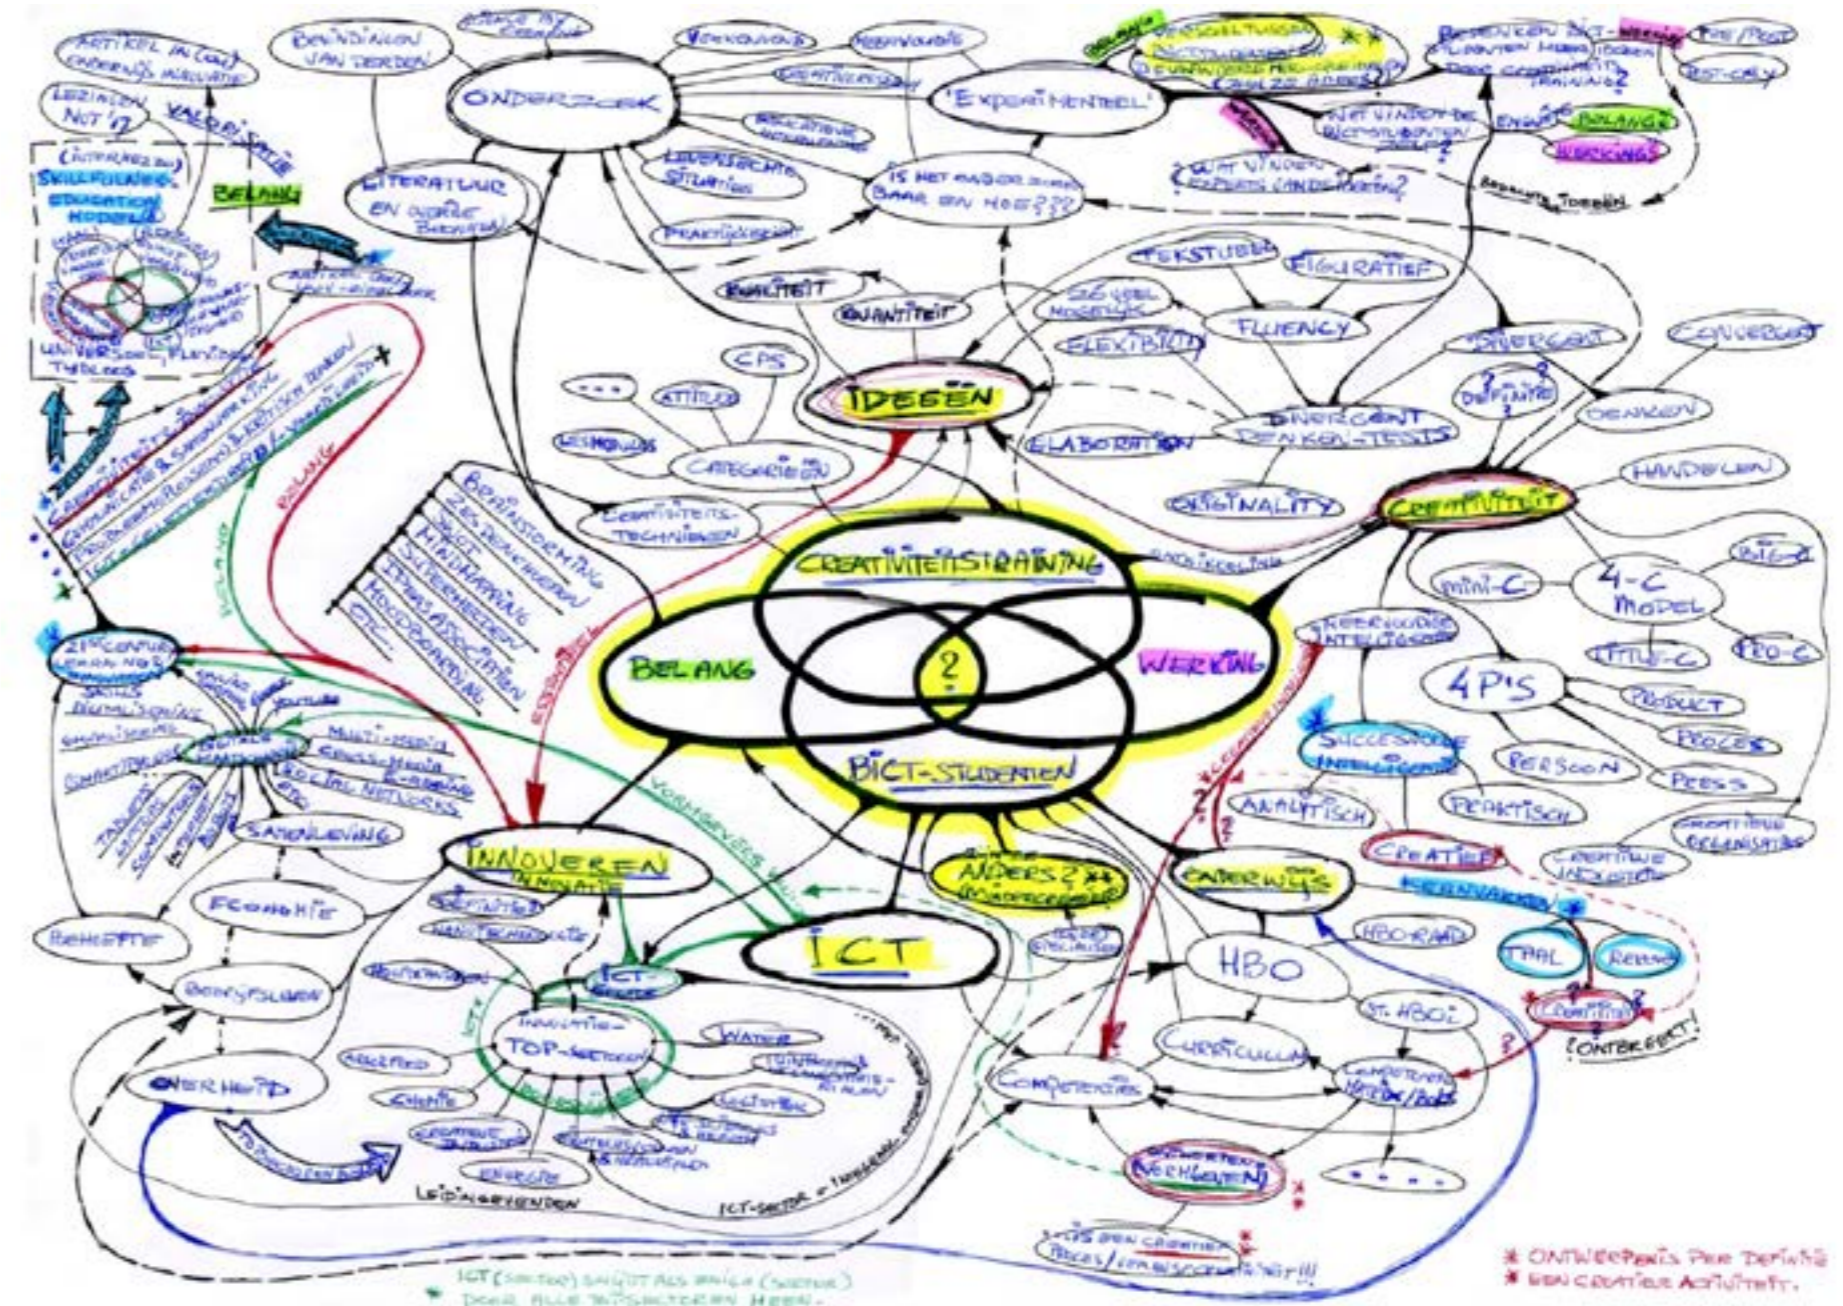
CREATIVITEITSTRAINING

BELANG

WERKING

BICT-STUDENTEN

?

IDEEËN

CREATIVITEIT

ICT

INNOVEREN
INNOVATIE

ANDERS?

ONDERWIJS

HBO

ONDERZOEK

LITERATUUR EN OVERIGE BRONNEN

BEVINDINGEN VAN DERDEN

'EXPERIMENTEEL'

VERKENNEND

MEERVOUDIG

IS HET ANDERS DAN ... BAAR EN HOE???

KWALITEIT

KWANTITEIT

CPS

ATTITUDE

...

CATEGORIEËN

CREATIVITEITS-TECHNIEKEN

BRAINSTORMING

ZES DENKHOEDEN

SWOT

MINDMAPPING

SUPERHELDEN

IMPROVISATIE

MOODBOARDING

ETC

TEKSTUEEL

FIGURATIEF

FLUENCY

FLEXIBILITY

ELABORATION

ORIGINALITY

DIVERGENT DENKEN-TESTS

DIVERGENT

CONVERGENT

DENKEN

HANDELEN

4-C MODEL

mini-C

BIG-C

LITTLE-C

PRO-C

4 P'S

PRODUCT

PROCES

PERSOON

PRESS

MEERVOUDIGE INTELLIGENTIE

SUCCESVOLLE INTELLIGENTIE

ANALYTISCH

PRAKTISCH

CREATIEF

CREATIEVE ORGANISATIE

CREATIEVE INDUSTRIE

TAAL

REKENEN

CREATIVITEIT

ONTBREEKT!

HBO-RAAD

ST. HBO-I

CURRICULUM

COMPETENTIES

VERGELIJKEN

...

21ST CENTURY LEARNING SKILLS

SAMENLEVING

ECONOMIE

BEHOEFTE

BEDRIJFSLEVEN

OVERHEID

INNOVATIE-TOP-SECTOREN

WATER

CHEMIE

ENERGIE

ICT-SECTOR

SOCIAL NETWORKS

MULTI-MEDIA

E-LEARNING

ETC

LEIDINGGEVENDEN

ICT (SECTOR) SNIJDT ALS ENIGE (SECTOR) DOOR ALLE TOPSECTOREN HEEN.

* ONTWERPEN IS PER DEFINITIE EEN CREATIEVE ACTIVITEIT.

BELANG

VORMGEVING

VALORISATIE

SKILLFULNESS EDUCATION MODEL

UNIVERSAL PLAYING TABLES

ARTIKEL IN (ON) ONDERWIJS INNOVATIE

LEZINGEN NUT?

WAT VINDEN DE BICT-STUDENTEN ZELF?

WAT VINDEN EXPERTS (ANDERS)?

BEDENKEN BICT-STUDENTEN MEER IDEEËN DOOR CREATIVITEITSTRAINING?

PRE/POST

POST-ONLY

BELANG

WERKING

BENODIGDE TOOLS

IS HET EEN CREATIEF PROCES/ONTWERPPROCES???!!!